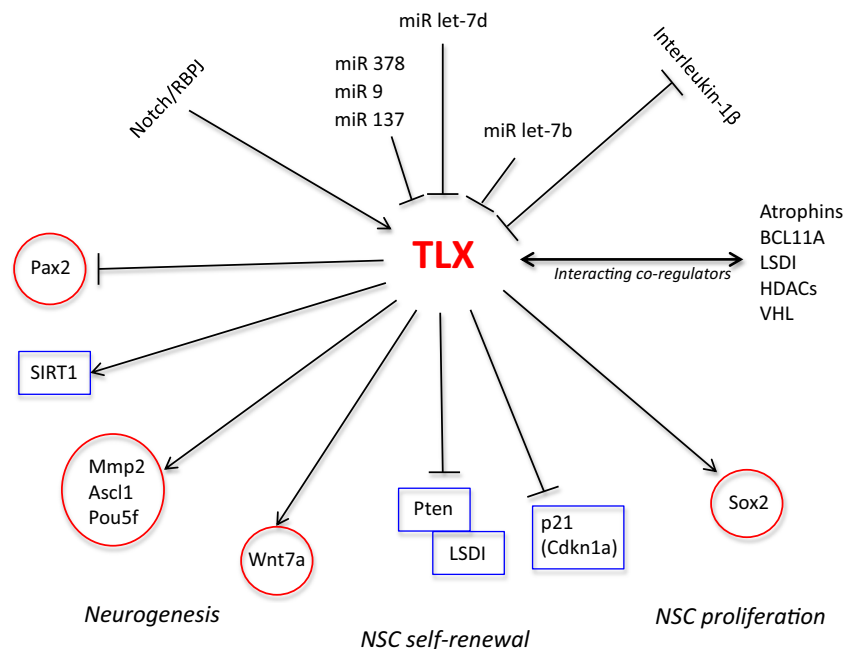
miR let-7d

Interleukin-1β

miR 378
miR 9
miR 137

Notch/RBPJ

miR let-7b

TLX

Pax2

Atrophins
BCL11A
LSDI
HDACs
VHL

Interacting co-regulators

SIRT1

Mmp2
Ascl1
Pou5f

Wnt7a

Pten

LSDI

p21
(Cdkn1a)

Sox2

Neurogenesis

NSC self-renewal

NSC proliferation